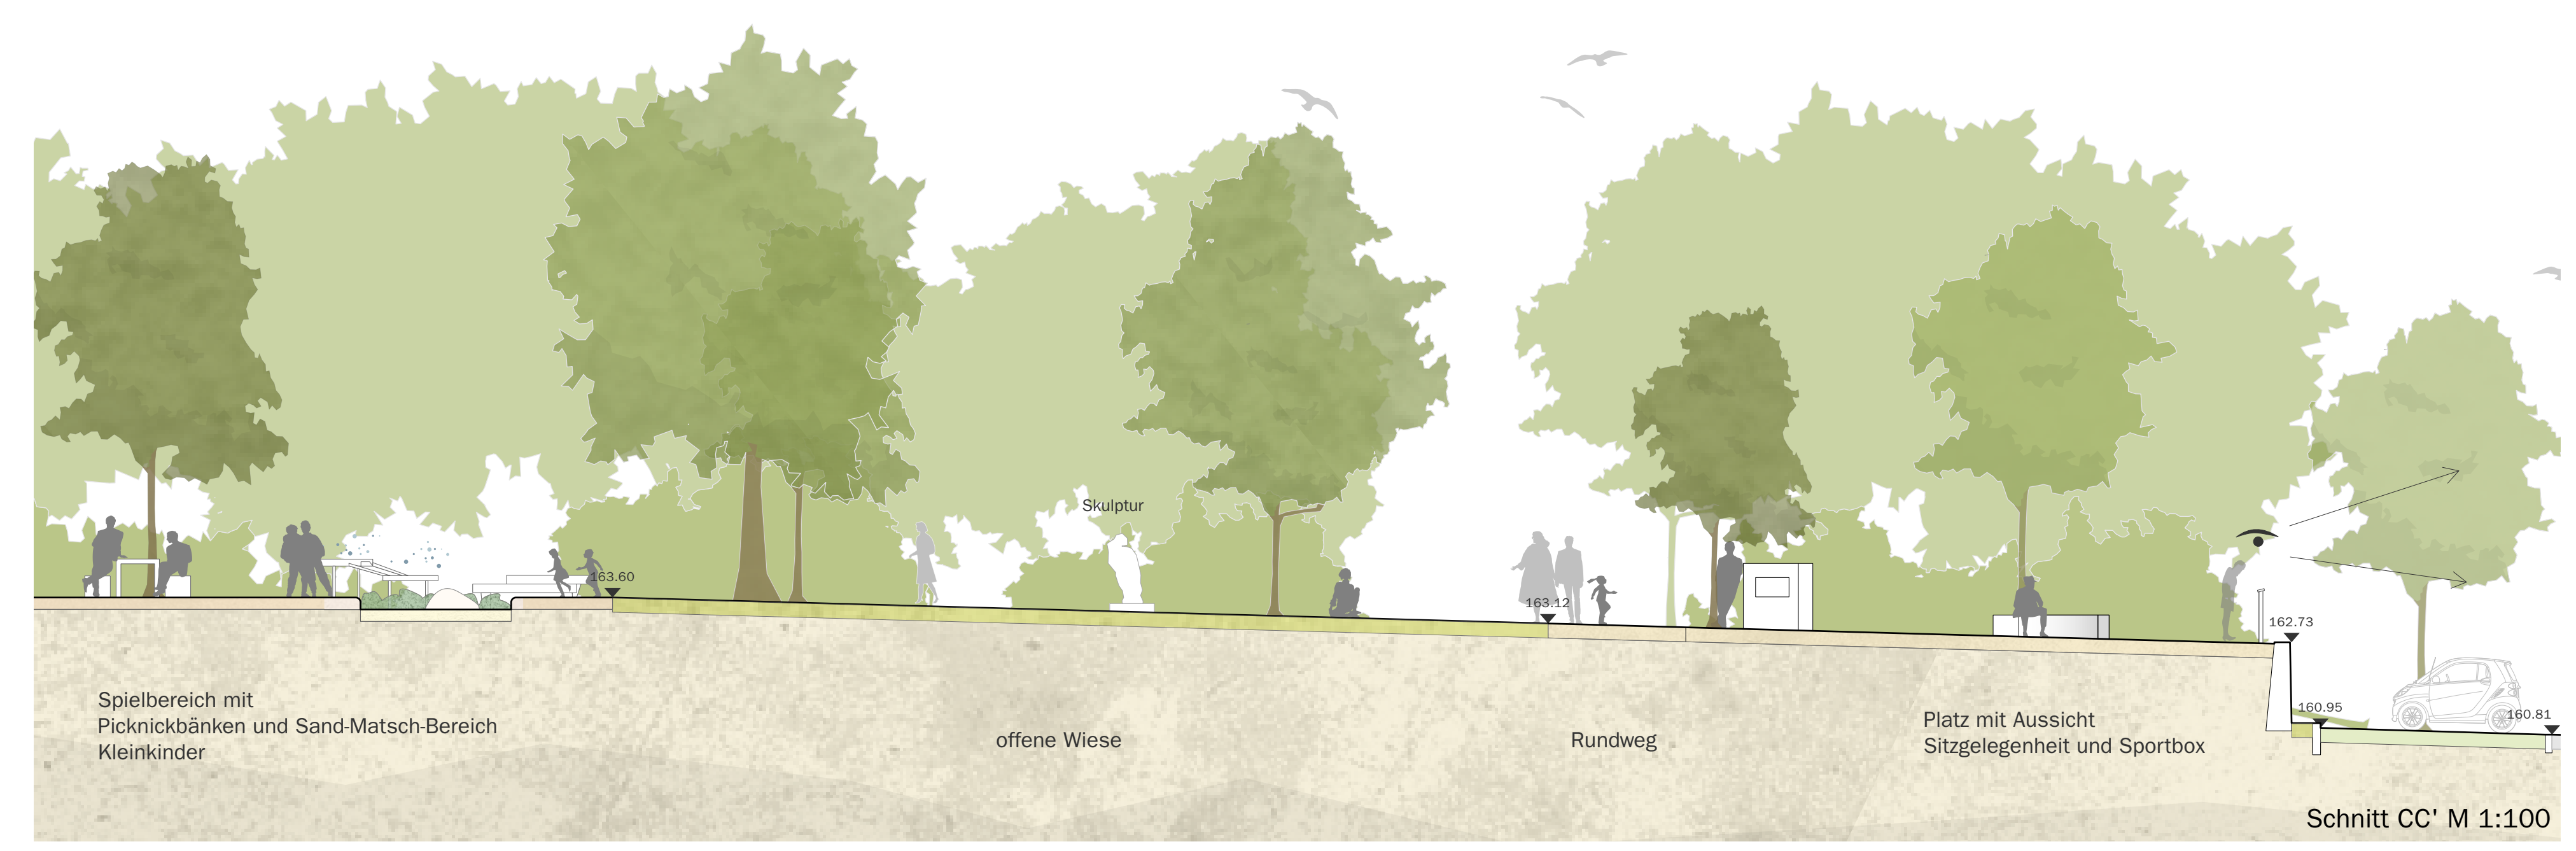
Skulptur

163.60

163.12

162.73

160.95

160.81

Spielbereich mit
Picknickbänken und Sand-Matsch-Bereich
Kleinkinder

offene Wiese

Rundweg

Platz mit Aussicht
Sitzgelegenheit und Sportbox

Schnitt CC' M 1:100